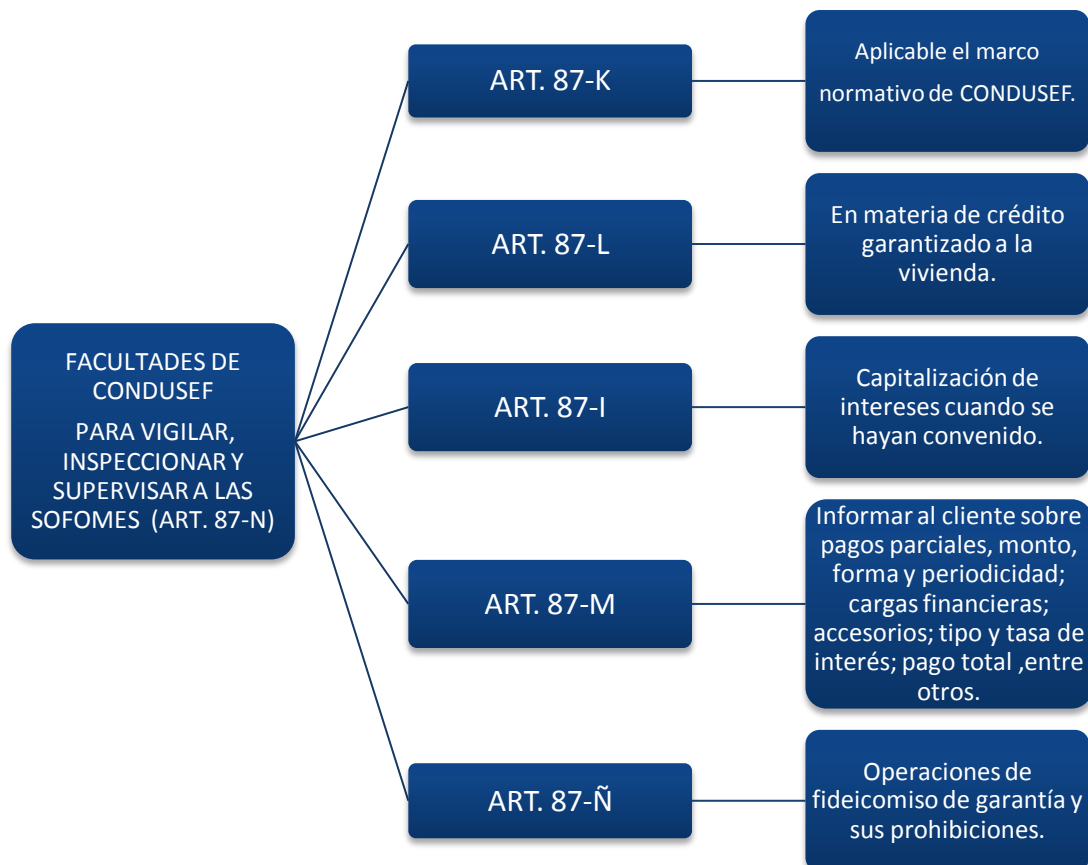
FACULTADES DE CONDUSEF

PARA VIGILAR, INSPECCIONAR Y SUPERVISAR A LAS SOFOMES (ART. 87-N)

ART. 87-K

Aplicable el marco normativo de CONDUSEF.

ART. 87-L

En materia de crédito garantizado a la vivienda.

ART. 87-I

Capitalización de intereses cuando se hayan convenido.

ART. 87-M

Informar al cliente sobre pagos parciales, monto, forma y periodicidad; cargas financieras; accesorios; tipo y tasa de interés; pago total ,entre otros.

ART. 87-Ñ

Operaciones de fideicomiso de garantía y sus prohibiciones.